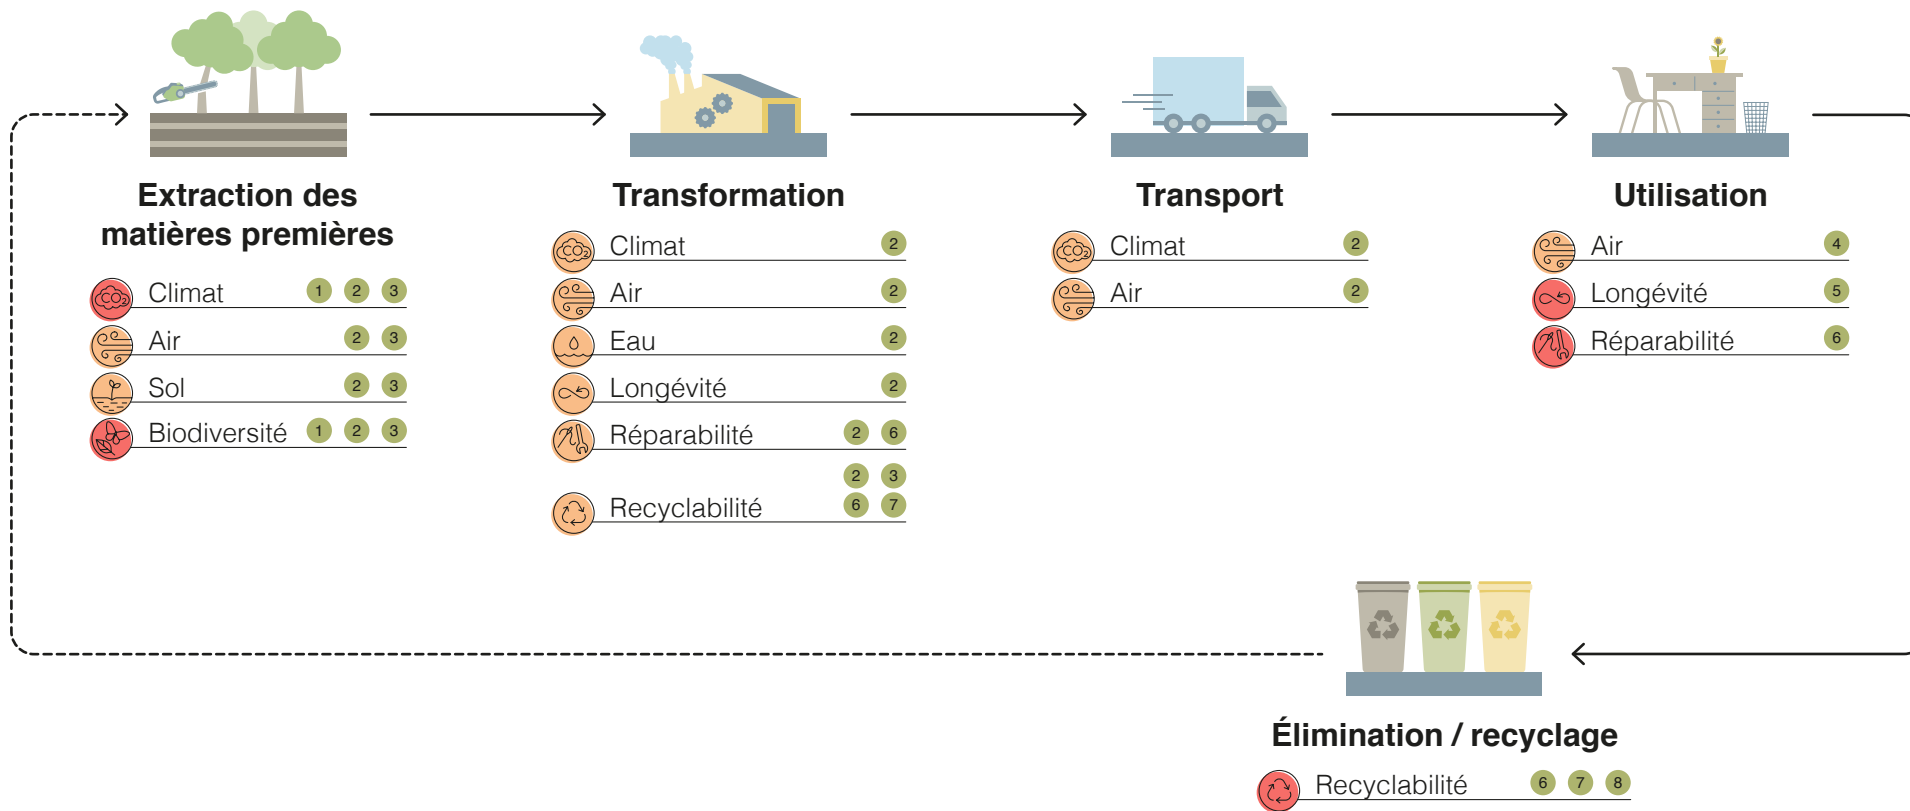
Extraction des matières premières

Climat 1 2 3
Air 2 3
Sol 2 3
Biodiversité 1 2 3

Transformation

Climat 2
Air 2
Eau 2
Longévité 2
Réparabilité 2 6
Recyclabilité 2 3 6 7

Transport

Climat 2
Air 2

Utilisation

Air 4
Longévité 5
Réparabilité 6

Élimination / recyclage

Recyclabilité 6 7 8